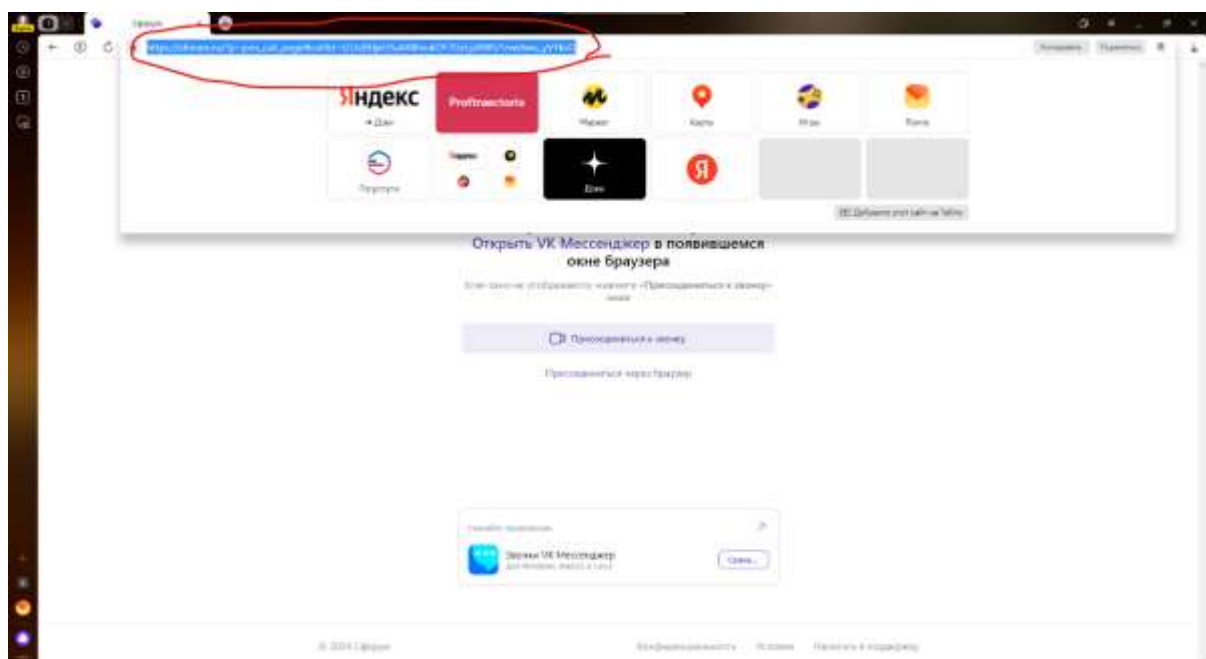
Сферум

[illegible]

Копировать Поделиться

Яндекс
Дзен

Profitraectoria

Маркет

Карты

Игры

Почта

Переводчик

Дзен

Добавить этот сайт на Табло

Открыть VK Мессенджер в появившемся окне браузера

Если окно не отображается, нажмите «Присоединиться к звонку» ниже

Присоединиться к звонку

Присоединиться через браузер

Скачайте приложение

Звонки VK Мессенджер
Для Windows, macOS и Linux

Скачать

© 2024 Сферум

Конфиденциальность Условия Написать в поддержку